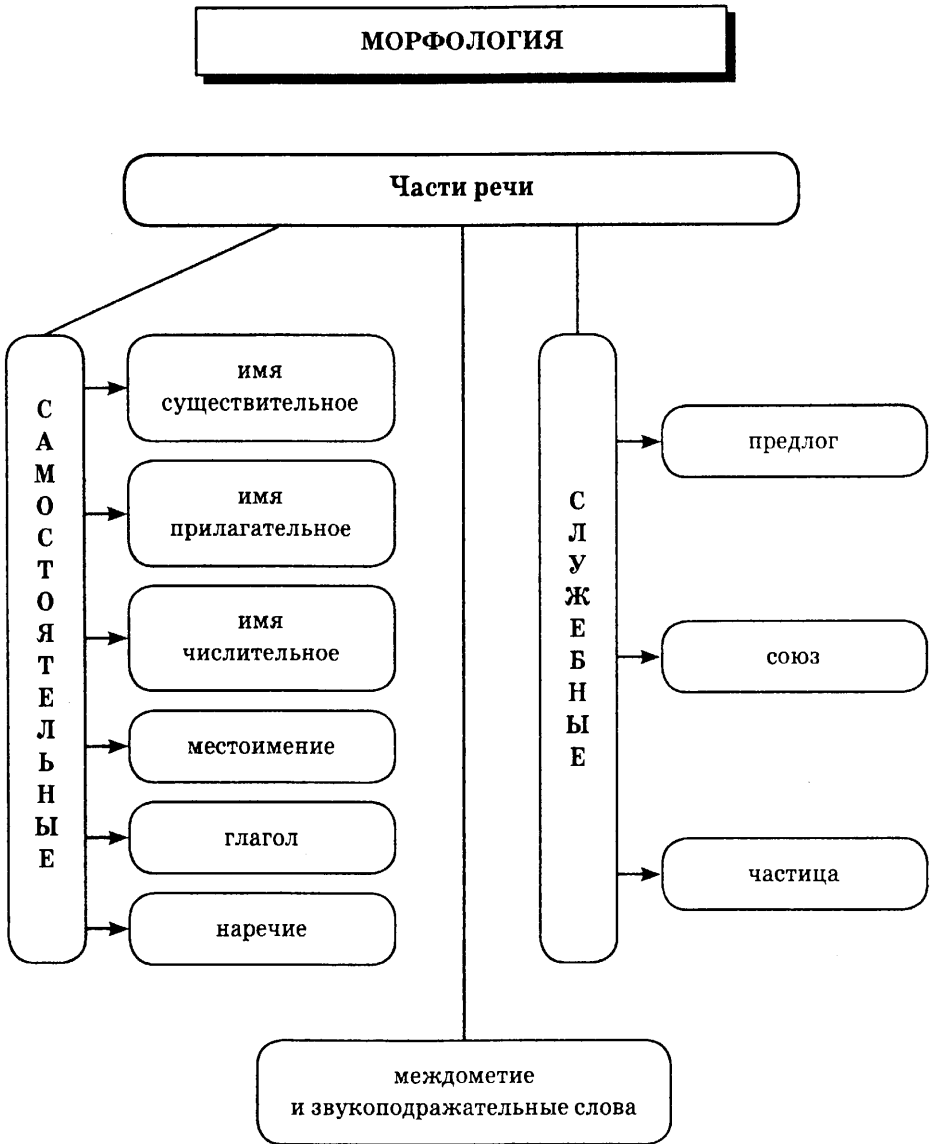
МОРФОЛОГИЯ

Части речи

САМОСТОЯТЕЛЬНЫЕ

имя существительное

имя прилагательное

имя числительное

местоимение

глагол

наречие

СЛУЖЕБНЫЕ

предлог

союз

частица

междометие и звукоподражательные слова